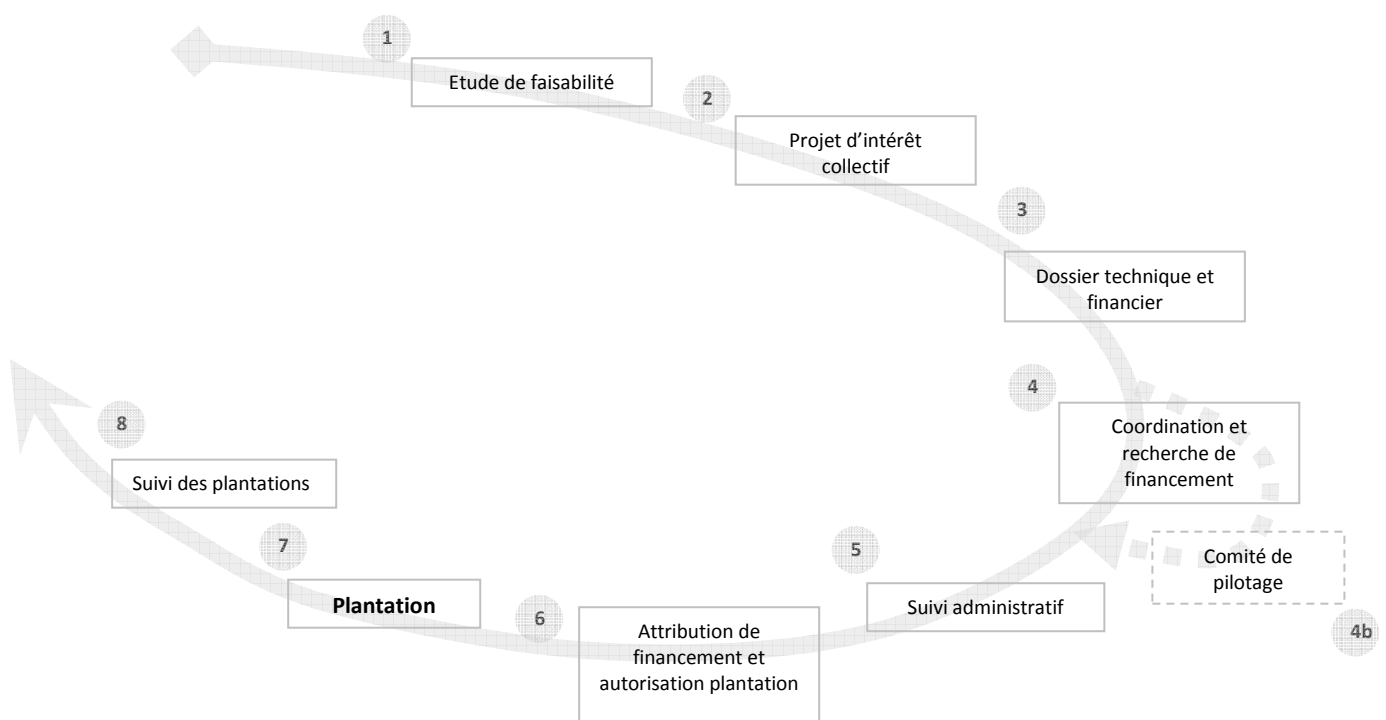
1

Etude de faisabilité

2

Projet d'intérêt collectif

3

Dossier technique et financier

4

Coordination et recherche de financement

Comité de pilotage

4b

5

Suivi administratif

6

Attribution de financement et autorisation plantation

7

Plantation

8

Suivi des plantations